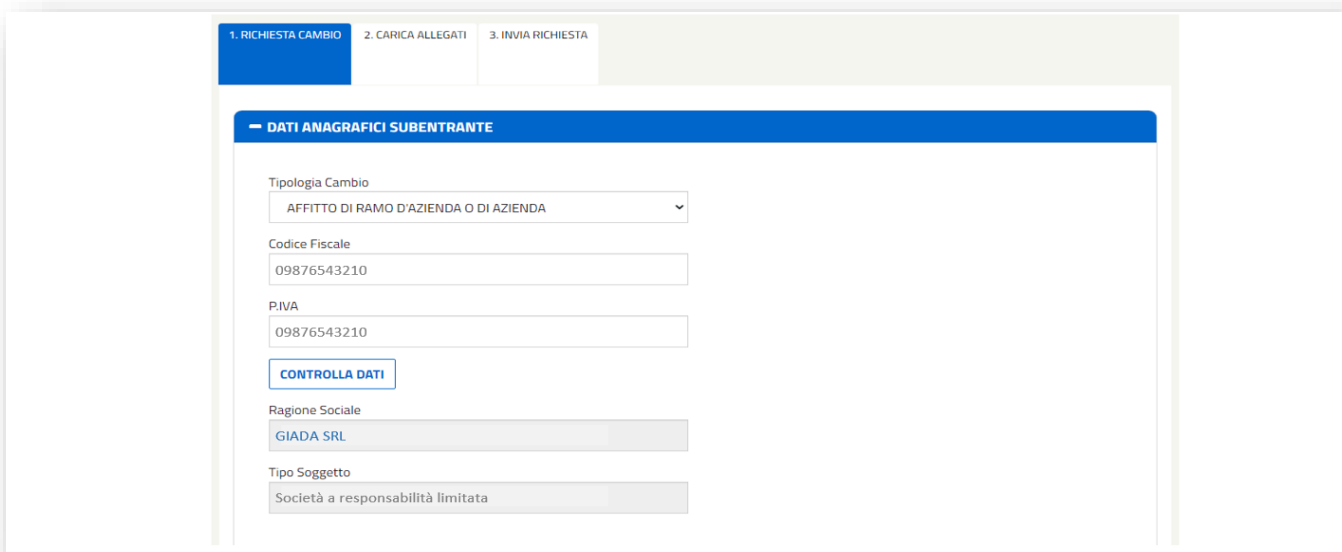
1. RICHIESTA CAMBIO
2. CARICA ALLEGATI
3. INVIA RICHIESTA

− DATI ANAGRAFICI SUBENTRANTE

Tipologia Cambio
AFFITTO DI RAMO D'AZIENDA O DI AZIENDA

Codice Fiscale
09876543210

P.IVA
09876543210

CONTROLLA DATI

Ragione Sociale
GIADA SRL

Tipo Soggetto
Società a responsabilità limitata